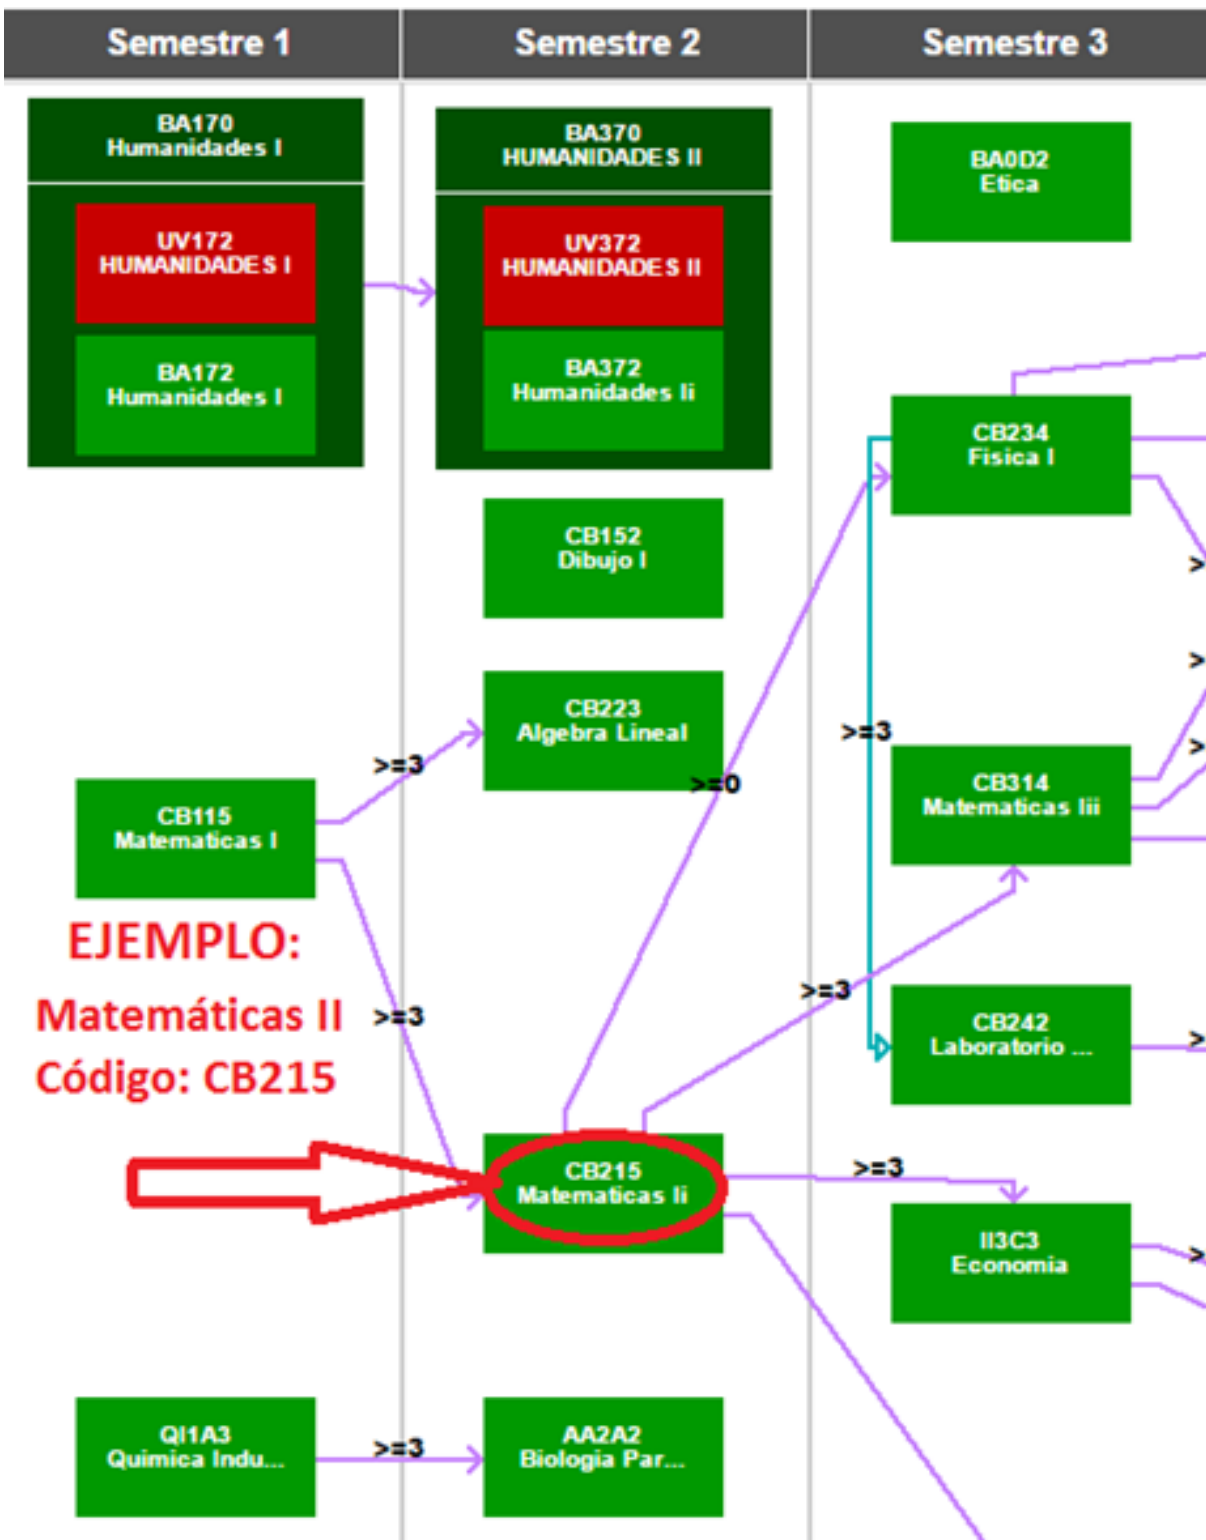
Semestre 1

BA170
Humanidades I

UV172
HUMANIDADES I

BA172
Humanidades I

CB115
Matematicas I

EJEMPLO:
Matemáticas II
Código: CB215

QI1A3
Quimica Indu...

Semestre 2

BA370
HUMANIDADES II

UV372
HUMANIDADES II

BA372
Humanidades Ii

CB152
Dibujo I

CB223
Algebra Lineal

>=3

>=0

>=3

CB215
Matematicas Ii

>=3

AA2A2
Biologia Par...

Semestre 3

BA0D2
Etica

CB234
Fisica I

>=3

CB314
Matematicas Iii

>=3

CB242
Laboratorio ...

>=3

II3C3
Economia

>
>
>
>
>